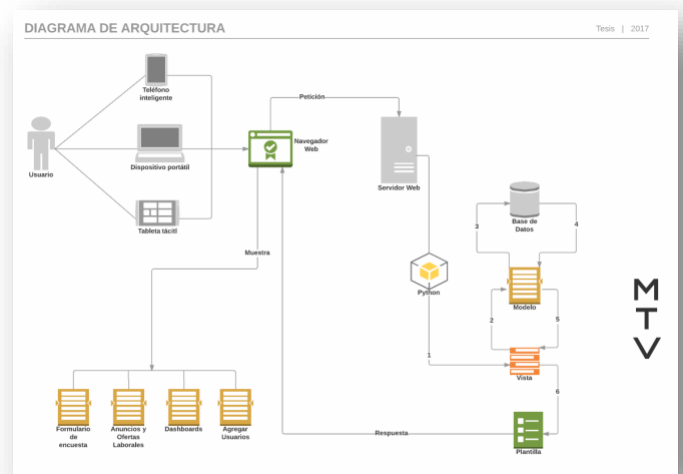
DIAGRAMA DE ARQUITECTURA

Tesis | 2017

Teléfono inteligente

Usuario

Dispositivo portátil

Tableta táctil

Petición

Navegador Web

Servidor Web

Base de Datos

3

4

Muestra

Python

Modelo

2

5

1

Vista

6

Formulario de encuesta

Anuncios y Ofertas Laborales

Dashboards

Agregar Usuarios

Respuesta

Plantilla

M
T
V